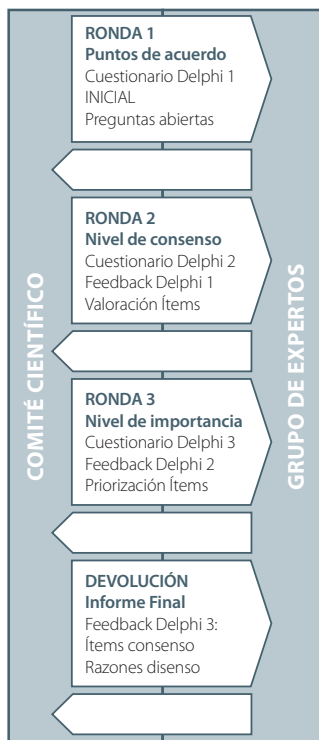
COMITÉ CIENTÍFICO

RONDA 1
Puntos de acuerdo
Cuestionario Delphi 1 INICIAL
Preguntas abiertas

RONDA 2
Nivel de consenso
Cuestionario Delphi 2
Feedback Delphi 1
Valoración Ítems

RONDA 3
Nivel de importancia
Cuestionario Delphi 3
Feedback Delphi 2
Priorización Ítems

DEVOLUCIÓN
Informe Final
Feedback Delphi 3:
Ítems consenso
Razones disenso

GRUPO DE EXPERTOS